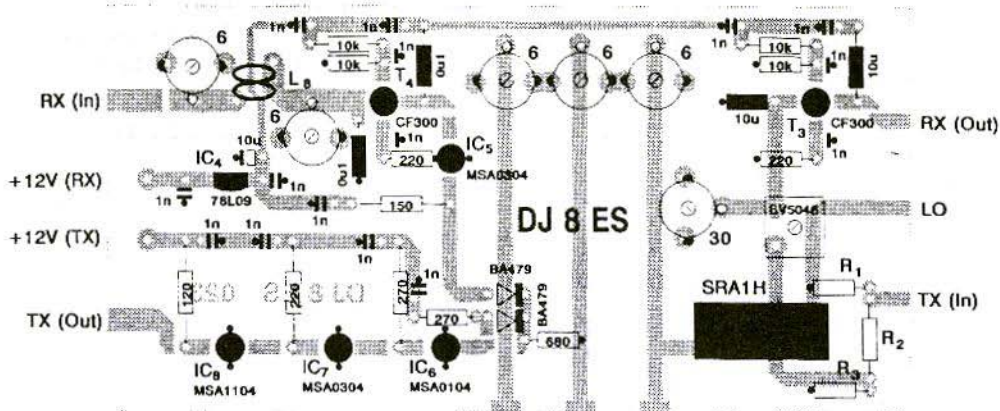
1n 1n 1n 1n
6 10k 10k 1n T$_4$ 10u 6 6 6 1n 10k 10k 10u
RX (In) L$_8$ CF300 T$_3$ CF300 RX (Out)
6 10u 1n 10u 1n
IC$_4$ 1n 220 IC$_5$ 220
+12V (RX) 1n 78L09 MSA0304
1n 150 BV5046 LO
DJ 8 ES
+12V (TX) 1n 1n 1n 30
1n 1n
BA479 SRA1H R$_1$
120 220 270 BA479 TX (In)
TX (Out) 270 R$_2$
680
IC$_8$ IC$_7$ IC$_6$ R$_3$
MSA1104 MSA0304 MSA0104